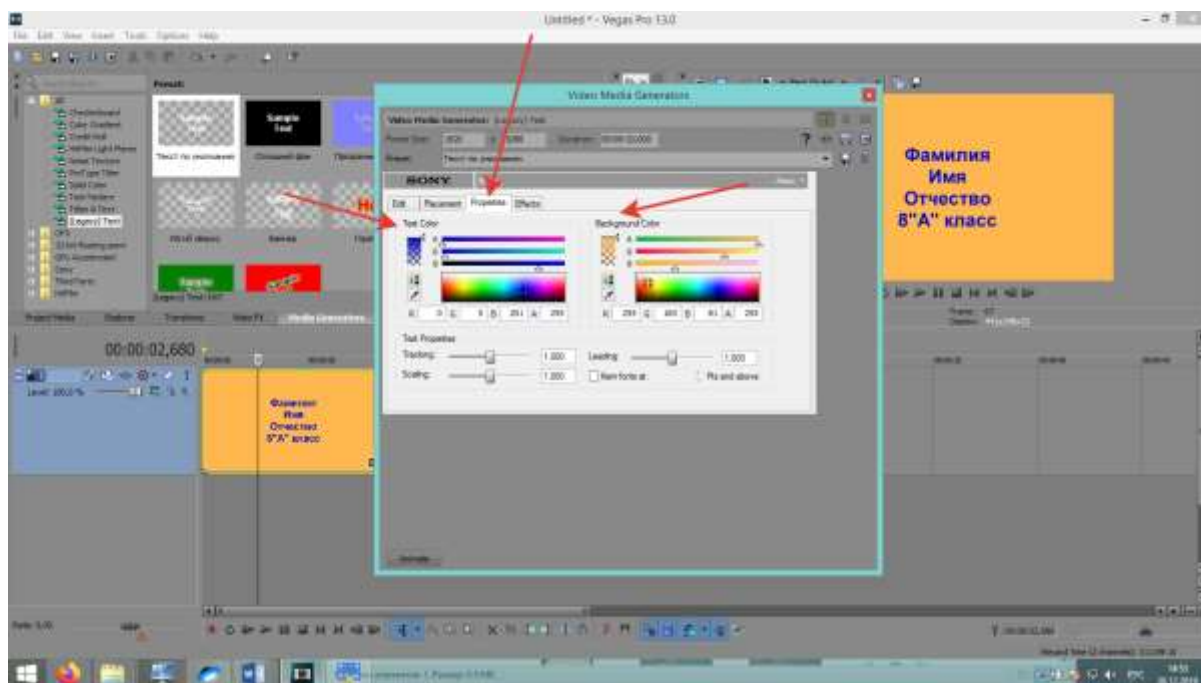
Untitled * - Vegas Pro 13.0

File Edit View Insert Tools Options Help

Presets:

Sample Text

Sample Text

Video Media Generators

Video Media Generator: (Legacy) Text

Preset:

SONY

Edit Placement Properties Effects

Text Color

Background Color

R: 0 G: 0 B: 251 A: 255

R: 255 G: 183 B: 61 A: 255

Text Properties

Tracking: 1.000

Leading: 1.000

Scaling: 1.000

Kern fonts at: Pts and above

Фамилия
Имя
Отчество
8"А" класс

00:00:02,680

Level: 100,0 %

Фамилия
Имя
Отчество
8"А" класс

Rate: 0,00

Project Media Explorer Transitions Video FX Media Generators

Sample Text

Sample Text

(Legacy) Text